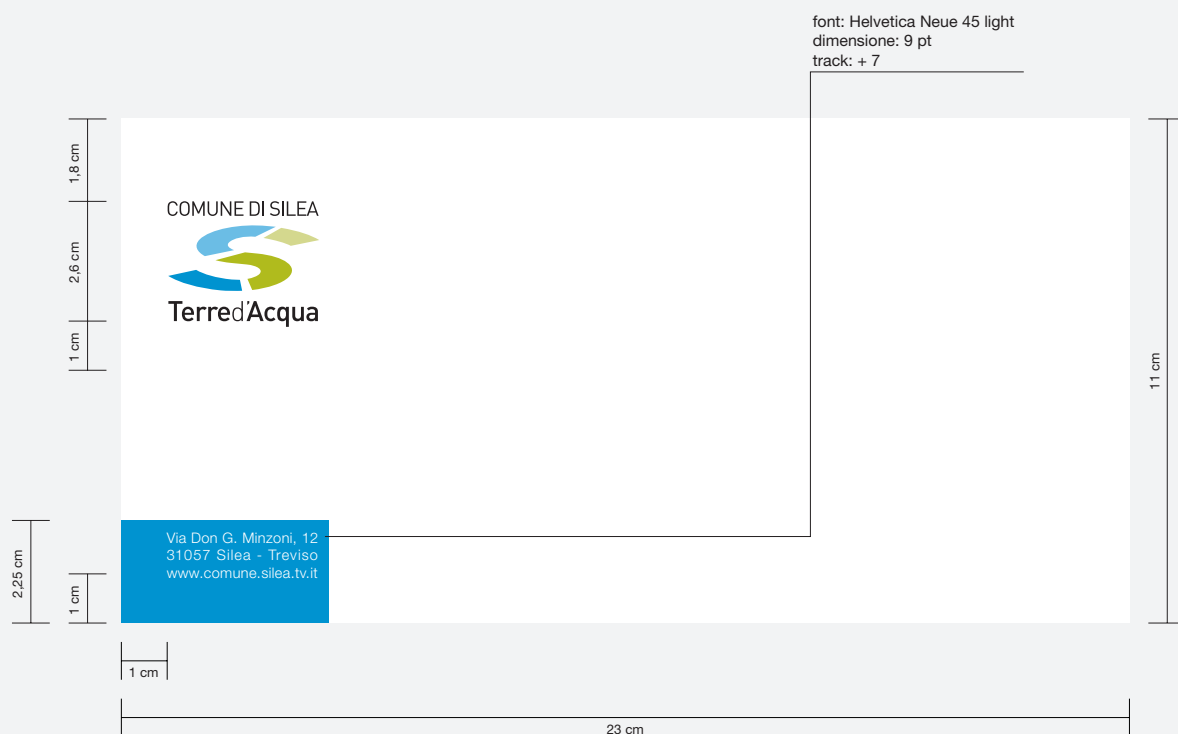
font: Helvetica Neue 45 light
dimensione: 9 pt
track: + 7

1,8 cm

2,6 cm

1 cm

COMUNE DI SILEA

Terred'Acqua

11 cm

2,25 cm

1 cm

Via Don G. Minzoni, 12
31057 Silea - Treviso
www.comune.silea.tv.it

1 cm

23 cm